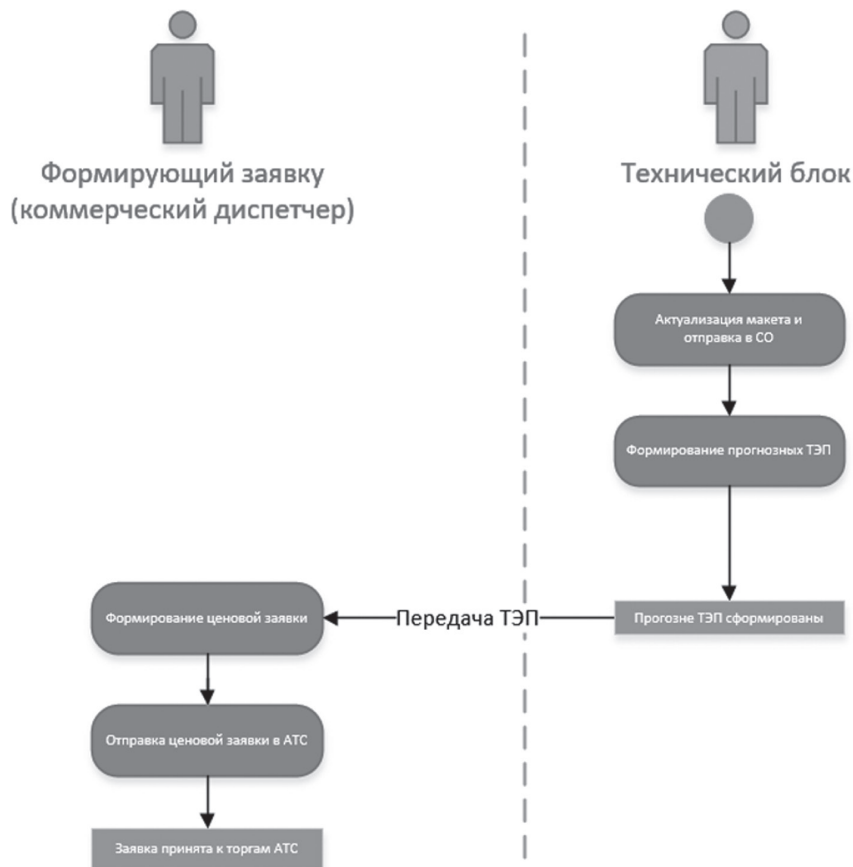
Формирующий заявку (коммерческий диспетчер)

Технический блок

Актуализация макета и отправка в СО

Формирование прогнозных ТЭП

Прогозне ТЭП сформированы

Передача ТЭП

Формирование ценовой заявки

Отправка ценовой заявки в АТС

Заявка принята к торгам АТС